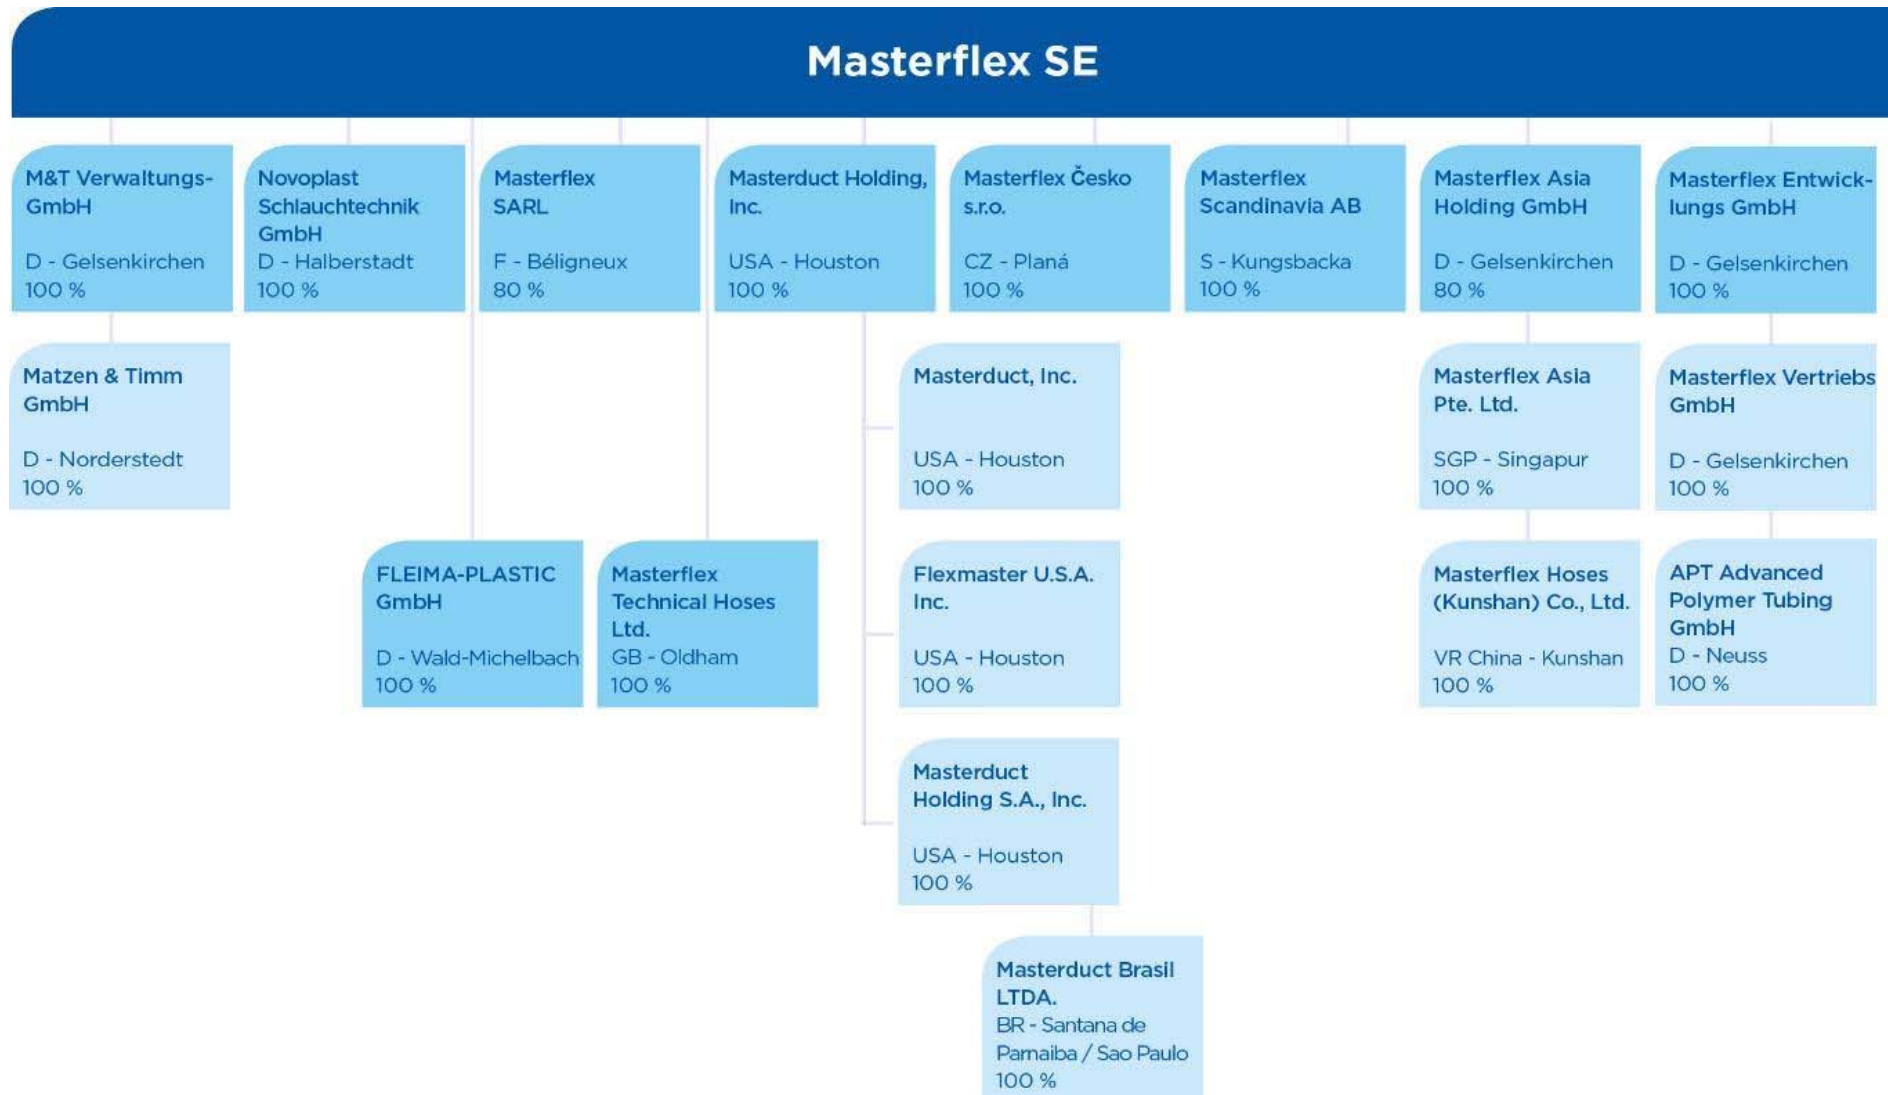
Masterflex SE

M&T Verwaltungs-GmbH
D - Gelsenkirchen
100 %

Novoplast Schlauchtechnik GmbH
D - Halberstadt
100 %

Masterflex SARL
F - Béligneux
80 %

Masterduct Holding, Inc.
USA - Houston
100 %

Masterflex Česko s.r.o.
CZ - Planá
100 %

Masterflex Scandinavia AB
S - Kungsbacka
100 %

Masterflex Asia Holding GmbH
D - Gelsenkirchen
80 %

Masterflex Entwicklungs GmbH
D - Gelsenkirchen
100 %

Matzen & Timm GmbH
D - Norderstedt
100 %

Masterduct, Inc.
USA - Houston
100 %

Masterflex Asia Pte. Ltd.
SGP - Singapur
100 %

Masterflex Vertriebs GmbH
D - Gelsenkirchen
100 %

FLEIMA-PLASTIC GmbH
D - Wald-Michelbach
100 %

Masterflex Technical Hoses Ltd.
GB - Oldham
100 %

Flexmaster U.S.A. Inc.
USA - Houston
100 %

Masterflex Hoses (Kunshan) Co., Ltd.
VR China - Kunshan
100 %

APT Advanced Polymer Tubing GmbH
D - Neuss
100 %

Masterduct Holding S.A., Inc.
USA - Houston
100 %

Masterduct Brasil LTDA.
BR - Santana de Parnaiba / Sao Paulo
100 %